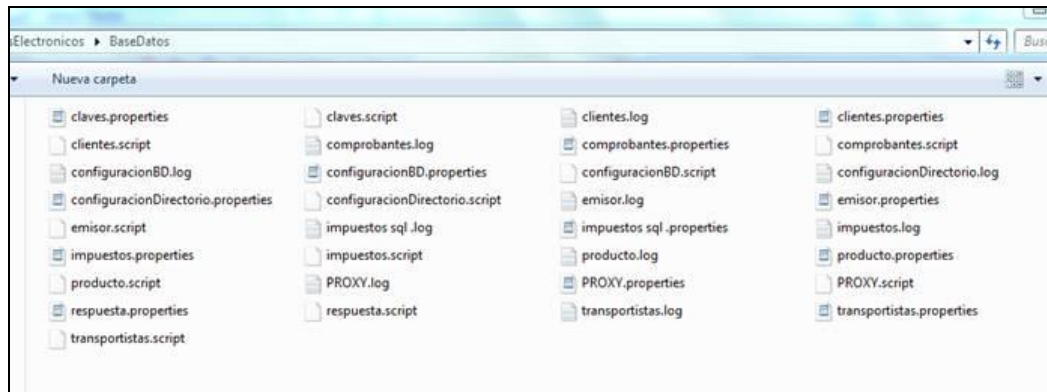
sElectronicos ▸ BaseDatos

Busc

Nueva carpeta

claves.properties
claves.script
clientes.log
clientes.properties
clientes.script
comprobantes.log
comprobantes.properties
comprobantes.script
configuracionBD.log
configuracionBD.properties
configuracionBD.script
configuracionDirectorio.log
configuracionDirectorio.properties
configuracionDirectorio.script
emisor.log
emisor.properties
emisor.script
impuestos sql .log
impuestos sql .properties
impuestos.log
impuestos.properties
impuestos.script
producto.log
producto.properties
producto.script
PROXY.log
PROXY.properties
PROXY.script
respuesta.properties
respuesta.script
transportistas.log
transportistas.properties
transportistas.script